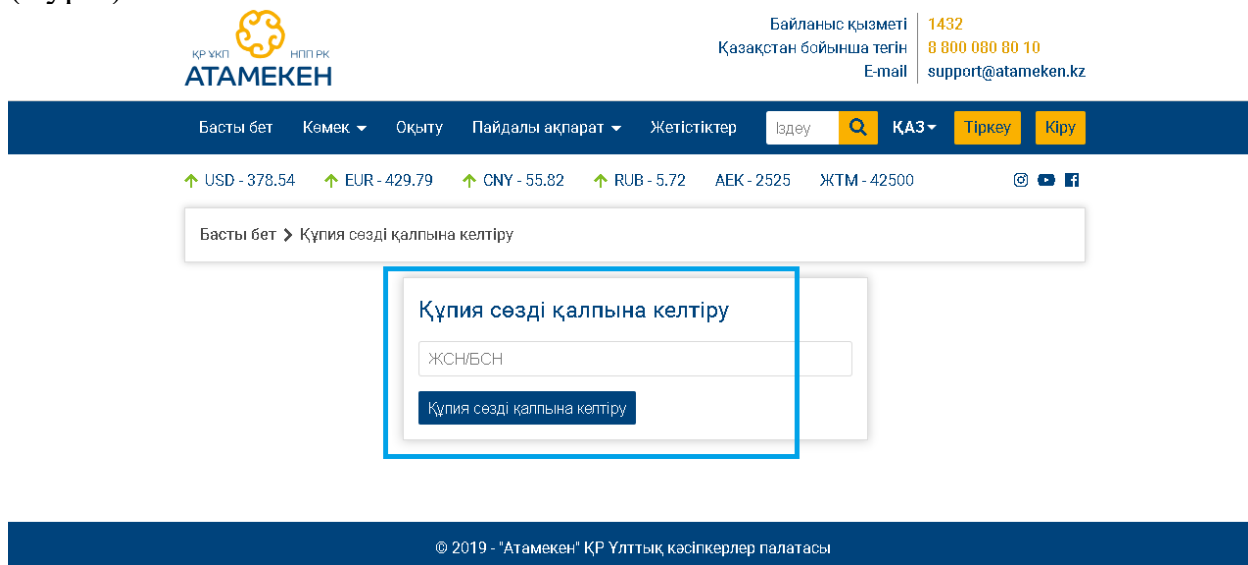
ҚР ҰКП НПП РК
АТАМЕКЕН

Байланыс қызметі | 1432
Қазақстан бойынша тегін | 8 800 080 80 10
E-mail | support@atameken.kz

Басты бет Көмек Оқыту Пайдалы ақпарат Жетістіктер Іздеу ҚАЗ Тіркеу Кіру

USD - 378.54 EUR - 429.79 CNY - 55.82 RUB - 5.72 АЕК - 2525 ЖТМ - 42500

Басты бет > Құпия сөзді қалпына келтіру

Құпия сөзді қалпына келтіру

ЖСН/БСН

Құпия сөзді қалпына келтіру

© 2019 - "Атамекен" ҚР Ұлттық кәсіпкерлер палатасы